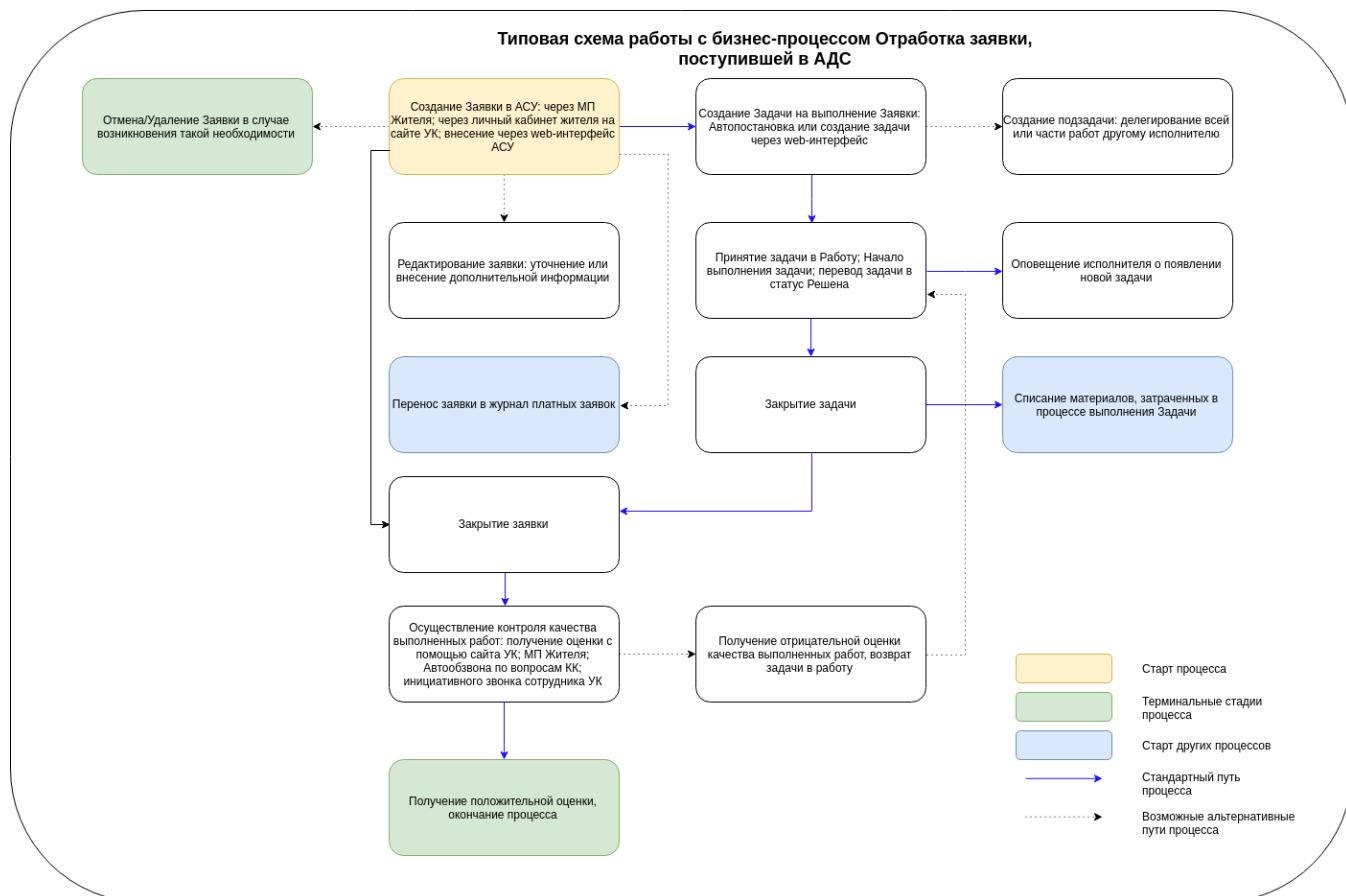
Типовая схема работы с бизнес-процессом Отработка заявки, поступившей в АДС

Отмена/Удаление Заявки в случае возникновения такой необходимости

Создание Заявки в АСУ: через МП Жителя; через личный кабинет жителя на сайте УК; внесение через web-интерфейс АСУ

Создание Задачи на выполнение Заявки: Автопостановка или создание задачи через web-интерфейс

Создание подзадачи: делегирование всей или части работ другому исполнителю

Редактирование заявки: уточнение или внесение дополнительной информации

Принятие задачи в Работу; Начало выполнения задачи; перевод задачи в статус Решена

Оповещение исполнителя о появлении новой задачи

Перенос заявки в журнал платных заявок

Закрытие задачи

Списание материалов, затраченных в процессе выполнения Задачи

Закрытие заявки

Осуществление контроля качества выполненных работ: получение оценки с помощью сайта УК; МП Жителя; Автообзвона по вопросам КК; инициативного звонка сотрудника УК

Получение отрицательной оценки качества выполненных работ, возврат задачи в работу

Получение положительной оценки, окончание процесса

Старт процесса

Терминальные стадии процесса

Старт других процессов

Стандартный путь процесса

Возможные альтернативные пути процесса